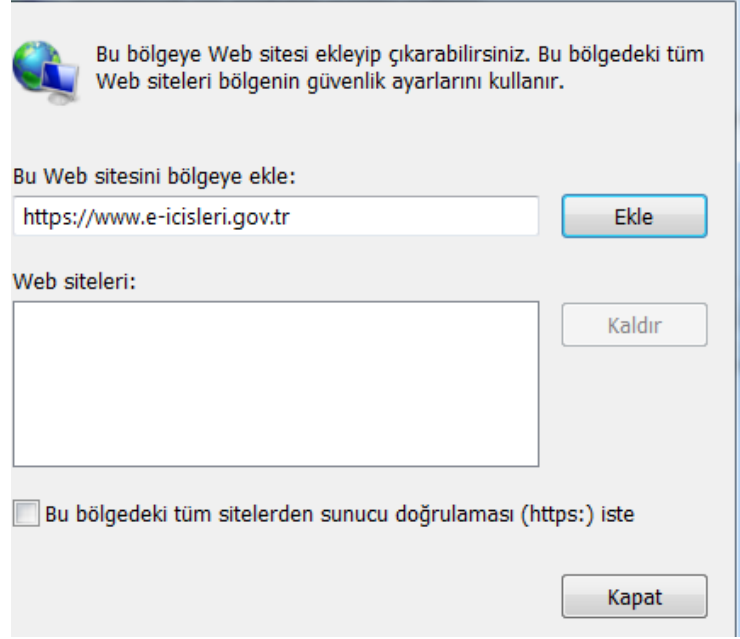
Bu bölgeye Web sitesi ekleyip çıkarabilirsiniz. Bu bölgedeki tüm Web siteleri bölgenin güvenlik ayarlarını kullanır.

Bu Web sitesini bölgeye ekle:

https://www.e-icisleri.gov.tr

Ekle

Web siteleri:

Kaldır

Bu bölgedeki tüm sitelerden sunucu doğrulaması (https:) iste

Kapat